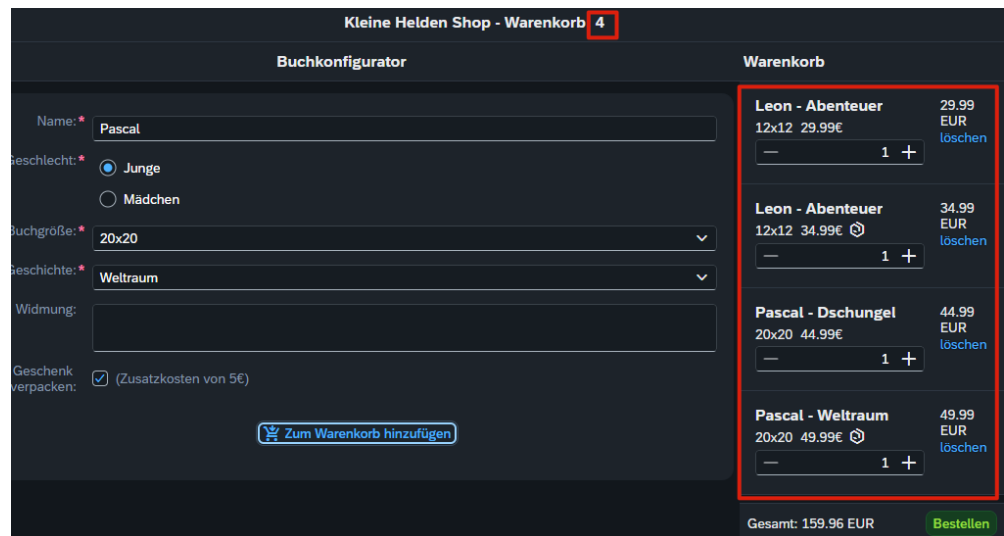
Kleine Helden Shop - Warenkorb 4

Buchkonfigurator

Name:* Pascal

Geschlecht:* Junge

Mädchen

Buchgröße:* 20x20

Geschichte:* Weltraum

Widmung:

Geschenk verpacken: (Zusatzkosten von 5€)

Zum Warenkorb hinzufügen

Warenkorb

Leon - Abenteuer
12x12 29.99€
1
29.99 EUR
löschen

Leon - Abenteuer
12x12 34.99€
1
34.99 EUR
löschen

Pascal - Dschungel
20x20 44.99€
1
44.99 EUR
löschen

Pascal - Weltraum
20x20 49.99€
1
49.99 EUR
löschen

Gesamt: 159.96 EUR
Bestellen